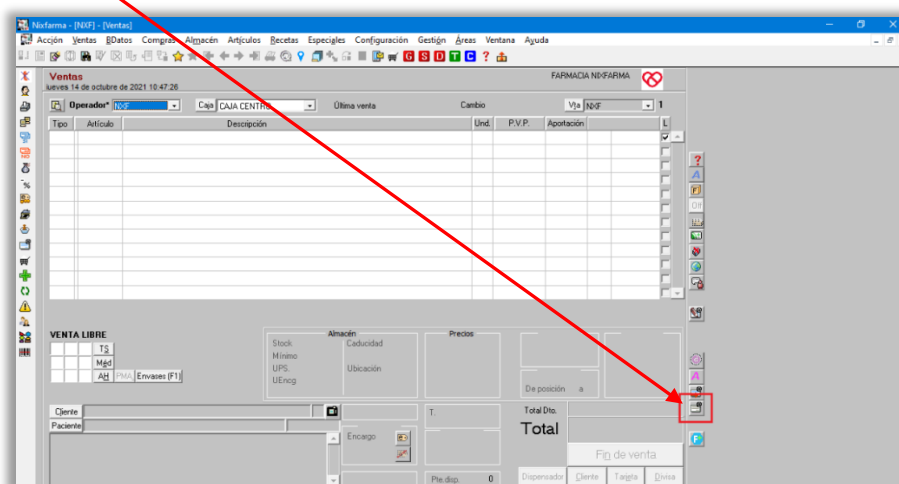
Nixfarma - [NXF] - [Ventas]

Acción Ventas BDatos Compras Almacén Artículos Recetas Especiales Configuración Gestión Áreas Ventana Ayuda

G S D T C ?

Ventas
jueves 14 de octubre de 2021 10:47:26

FARMACIA NIXFARMA

Operador* NXF
Caja CAJA CENTRAL
Última venta
Cambio
Vta NXF
1

| Tipo | Artículo | Descripción | Und. | P.V.P. | Aportación | | L |
|---|---|---|---|---|---|---|---|
| | | | | | | | |

VENTA LIBRE
TS
Méd
AH PMA Envases (F1)

Almacén
Stock
Mínimo
UPS.
UEncg
Caducidad
Ubicación

Precios

De posición a

Cliente
Paciente

Encargo

T.

Total Dto.
Total

Fin de venta

Pte disp. 0

Dispensador Cliente Tarjeta Divisa